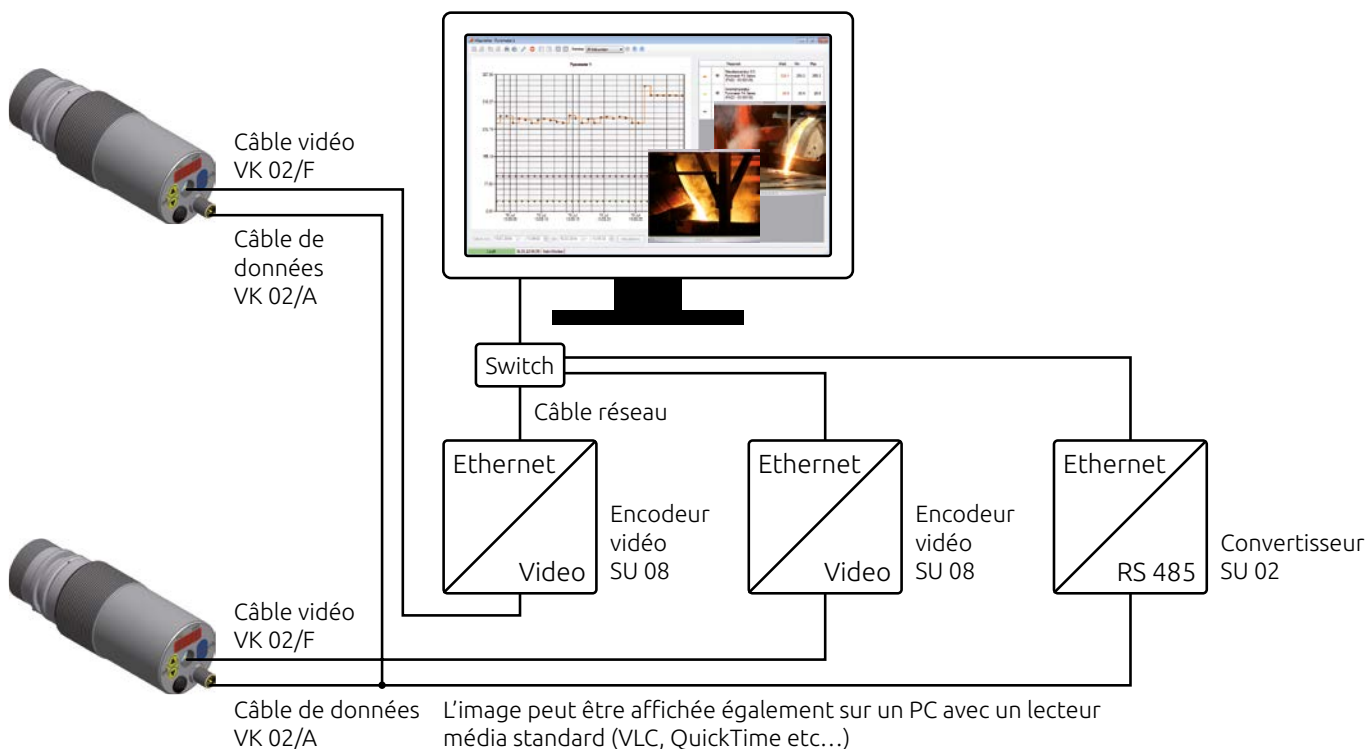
Câble vidéo
VK 02/F

Câble de données
VK 02/A

Switch

Câble réseau

Ethernet

Video

Encodeur vidéo
SU 08

Ethernet

Video

Encodeur vidéo
SU 08

Ethernet

RS 485

Convertisseur
SU 02

Câble vidéo
VK 02/F

Câble de données
VK 02/A

L'image peut être affichée également sur un PC avec un lecteur média standard (VLC, QuickTime etc…)